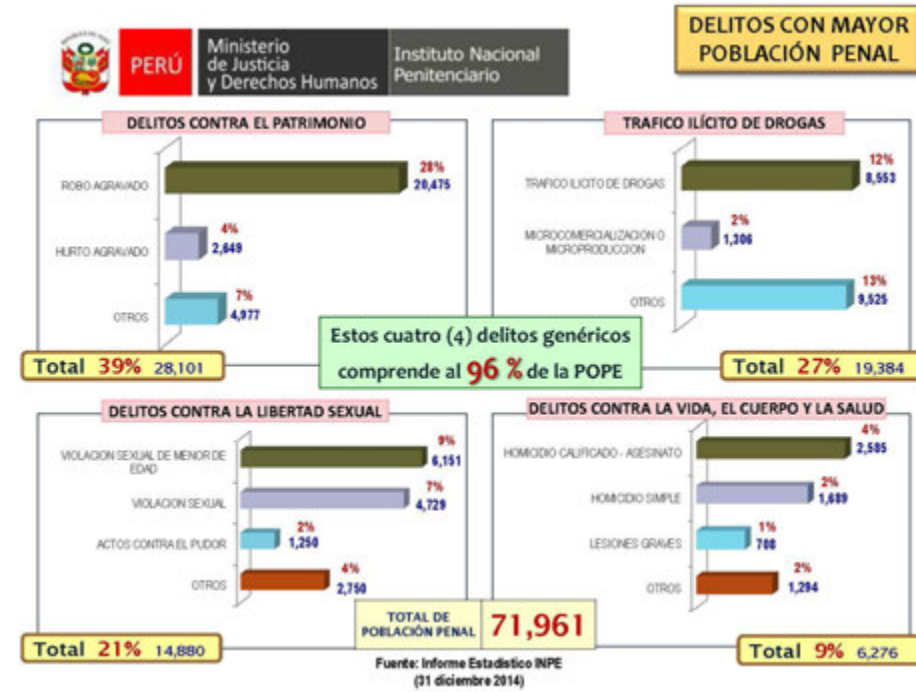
PERÚ Ministerio de Justicia y Derechos Humanos Instituto Nacional Penitenciario

DELITOS CON MAYOR POBLACIÓN PENAL

DELITOS CONTRA EL PATRIMONIO

ROBO AGRAVADO 28% 20,475

HURTO AGRAVADO 4% 2,649

OTROS 7% 4,977

Total 39% 28,101

TRAFICO ILÍCITO DE DROGAS

TRAFICO ILICITO DE DROGAS 12% 8,553

MICROCOMERCIALIZACION O MICROPRODUCCION 2% 1,306

OTROS 13% 9,525

Total 27% 19,384

Estos cuatro (4) delitos genéricos comprende al 96 % de la POPE

DELITOS CONTRA LA LIBERTAD SEXUAL

VIOLACION SEXUAL DE MENOR DE EDAD 9% 6,151

VIOLACION SEXUAL 7% 4,729

ACTOS CONTRA EL PUDOR 2% 1,250

OTROS 4% 2,750

Total 21% 14,880

DELITOS CONTRA LA VIDA, EL CUERPO Y LA SALUD

HOMICIDIO CALIFICADO - ASESINATO 4% 2,585

HOMICIDIO SIMPLE 2% 1,689

LESIONES GRAVES 1% 708

OTROS 2% 1,294

Total 9% 6,276

TOTAL DE POBLACIÓN PENAL 71,961

Fuente: Informe Estadístico INPE (31 diciembre 2014)